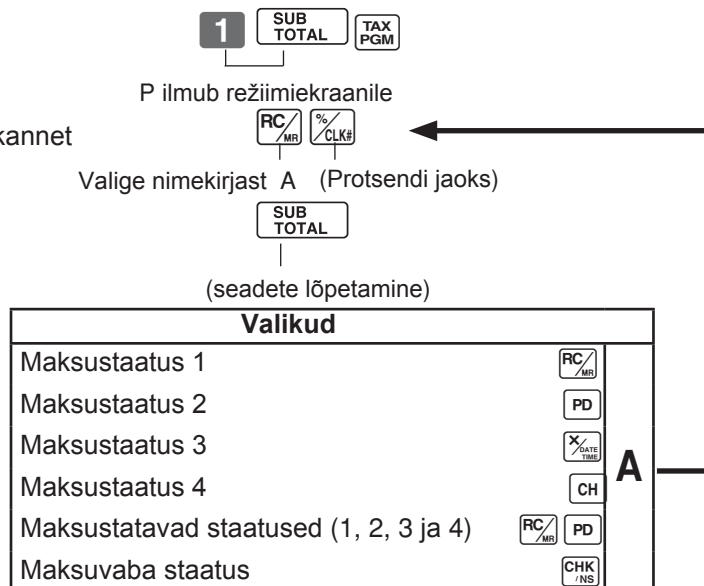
1 SUB TOTAL TAX PGM

P ilmub režiimiekraanile

kannet

RC/MR %/CLK#

Valige nimekirjast A (Protsendi jaoks)

SUB TOTAL

(seadete lõpetamine)

| Valikud | | |
|---|---|---|
| Maksustaatus 1 | RC/MR | A |
| Maksustaatus 2 | PD | |
| Maksustaatus 3 | X/DATE TIME | |
| Maksustaatus 4 | CH | |
| Maksustatavad staatused (1, 2, 3 ja 4) | RC/MR PD | |
| Maksuvaba staatus | CHK/NS | |